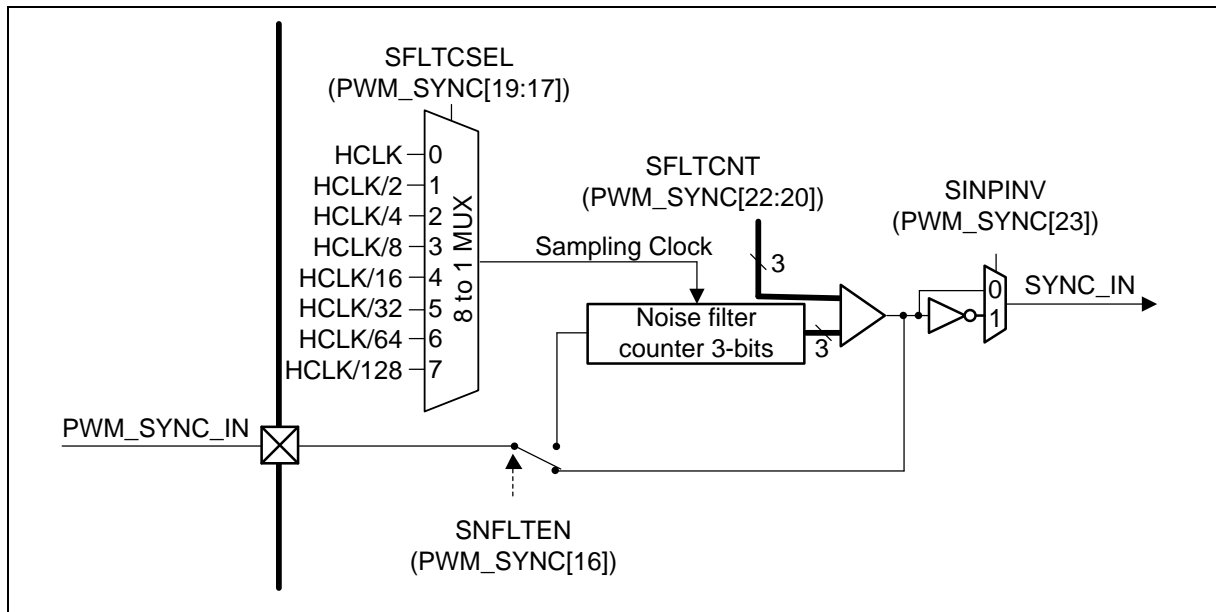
SFLTCSEL
(PWM_SYNC[19:17])

HCLK 0
HCLK/2 1
HCLK/4 2
HCLK/8 3
HCLK/16 4
HCLK/32 5
HCLK/64 6
HCLK/128 7

8 to 1 MUX

SFLTCNT
(PWM_SYNC[22:20])

SINPINV
(PWM_SYNC[23])

Sampling Clock

3

0
1

SYNC_IN

Noise filter counter 3-bits

3

PWM_SYNC_IN

SNFLTEN
(PWM_SYNC[16])